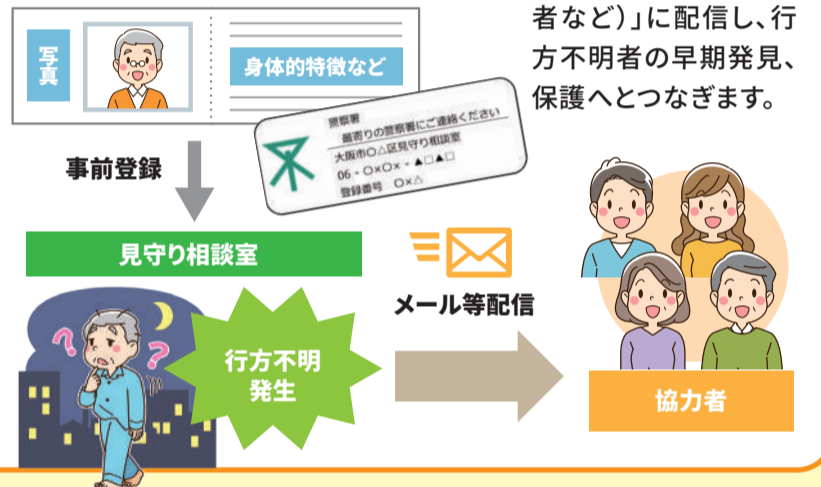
写真

身体的特徴など

者など）」に配信し、行方不明者の早期発見、保護へとつなぎます。

警察署
最寄りの警察署にご連絡ください
大阪市○△区見守り相談室
06－○×○×－▲□▲□
登録番号 ○×△

事前登録

見守り相談室

メール等配信

行方不明
発生

協力者